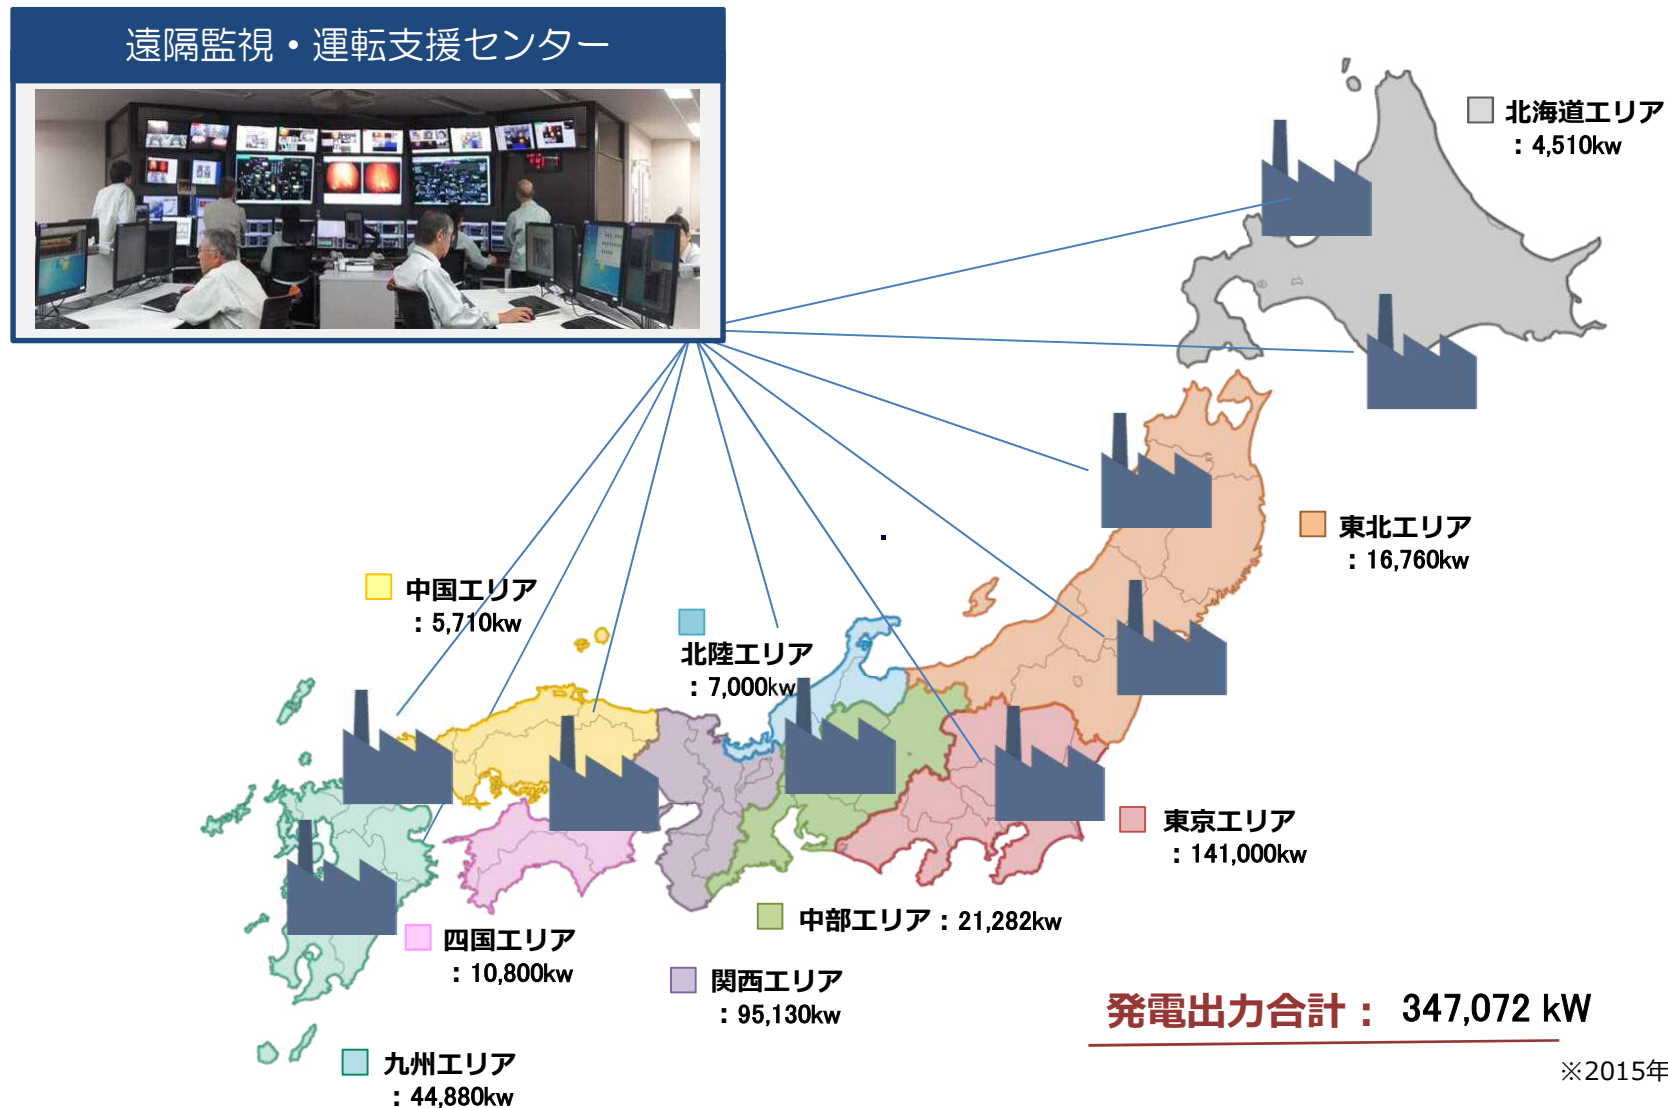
遠隔監視・運転支援センター

北海道エリア
：4,510kw

東北エリア
：16,760kw

中国エリア
：5,710kw

北陸エリア
：7,000kw

東京エリア
：141,000kw

中部エリア：21,282kw

四国エリア
：10,800kw

関西エリア
：95,130kw

九州エリア
：44,880kw

発電出力合計： 347,072 kW

※2015年